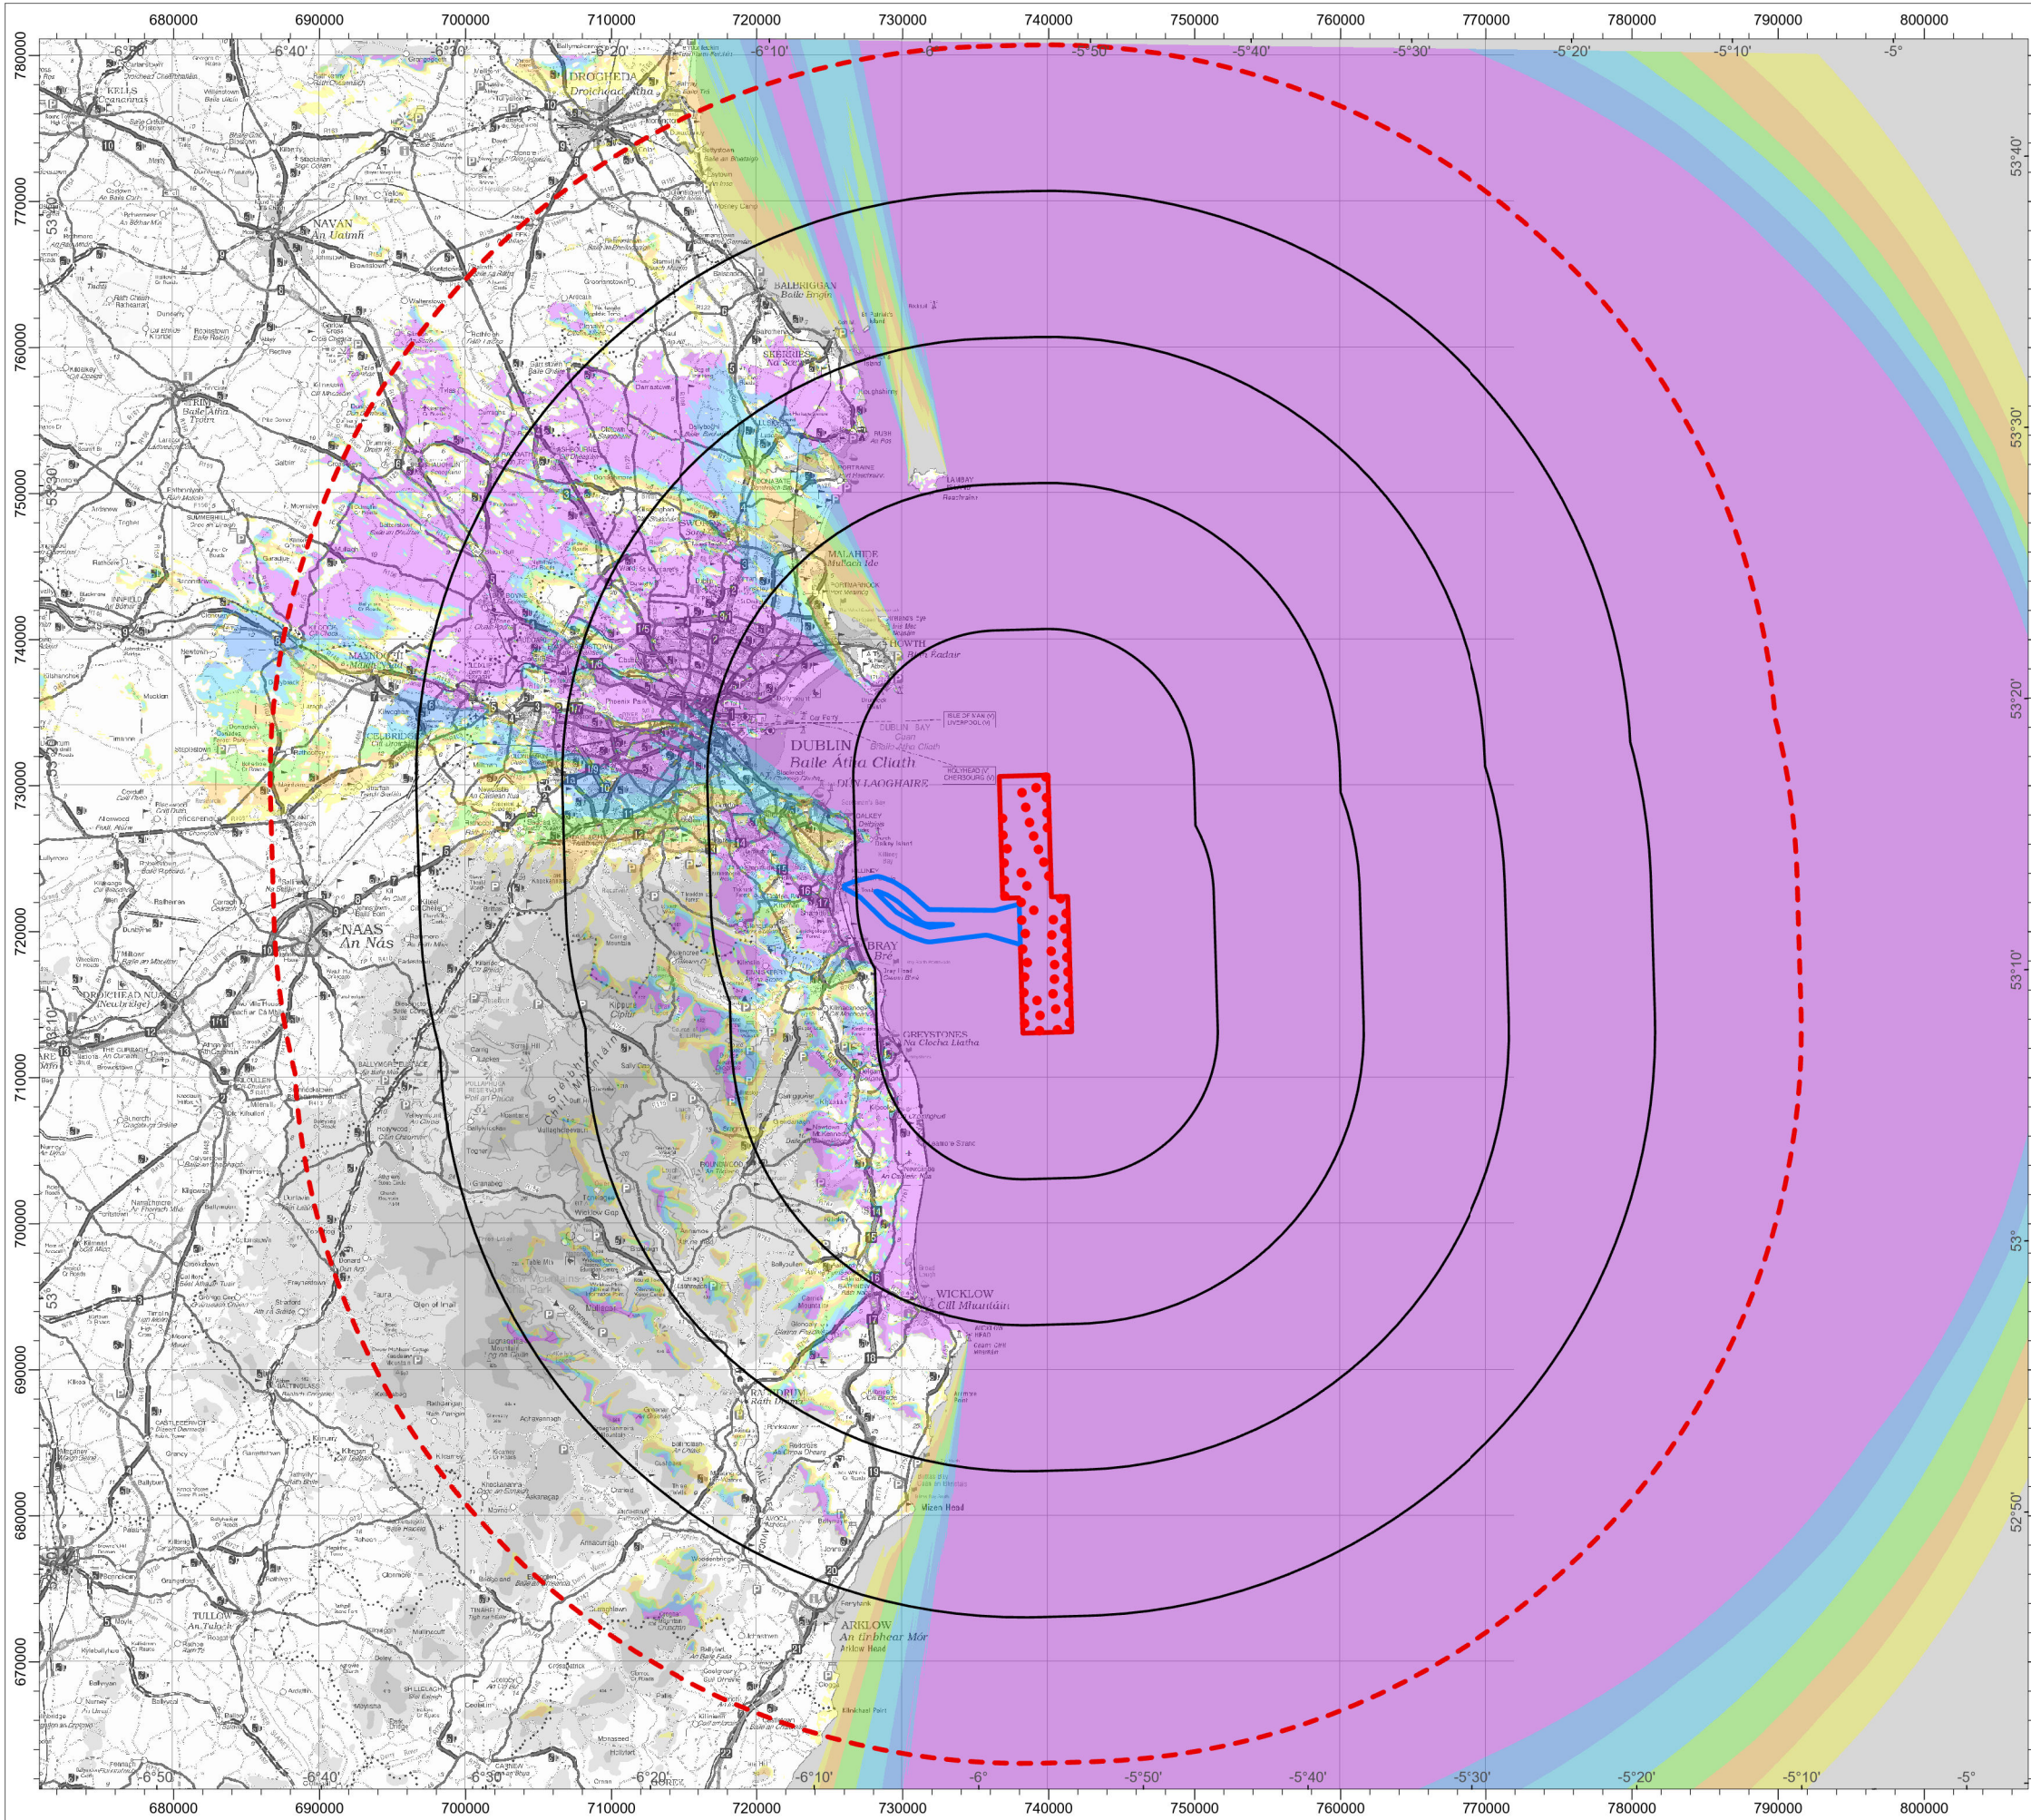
680000 690000 700000 710000 720000 730000 740000 750000 760000 770000 780000 790000 800000

-6°50' -6°40' -6°30' -6°20' -6°10' -6° -5°50' -5°40' -5°30' -5°20' -5°10' -5°

780000 770000 760000 750000 740000 730000 720000 710000 700000 690000 680000 670000

53°40' 53°30' 53°20' 53°10' 53° 52°50'

KELLS Ceanannas
NAVAN An Uaimh
DROGHEDA Droichead Átha
BALBRIGGAN Baile Brigín
SKERRIES Na Sceirí
RUSH
LAMBAY
MALAHIDE Mullach Íde
HOWTH
TRIM Baile Átha Troim
MAYNOOTH
CELBRIDGE
DUBLIN Baile Átha Cliath
DÚN LAOGHAIRE
DUBLIN BAY
DALKEY
BRAY Bré
GREYSTONES Na Clocha Liatha
NAAS An Nás
DROICHEAD NUA (Newbridge)
WICKLOW Cill Mhantáin
RATHDRUM
ARKLOW An tInbhear Mór
TULLOW An Tulach
Wicklow Gap
Mizen Head
Arklow Head